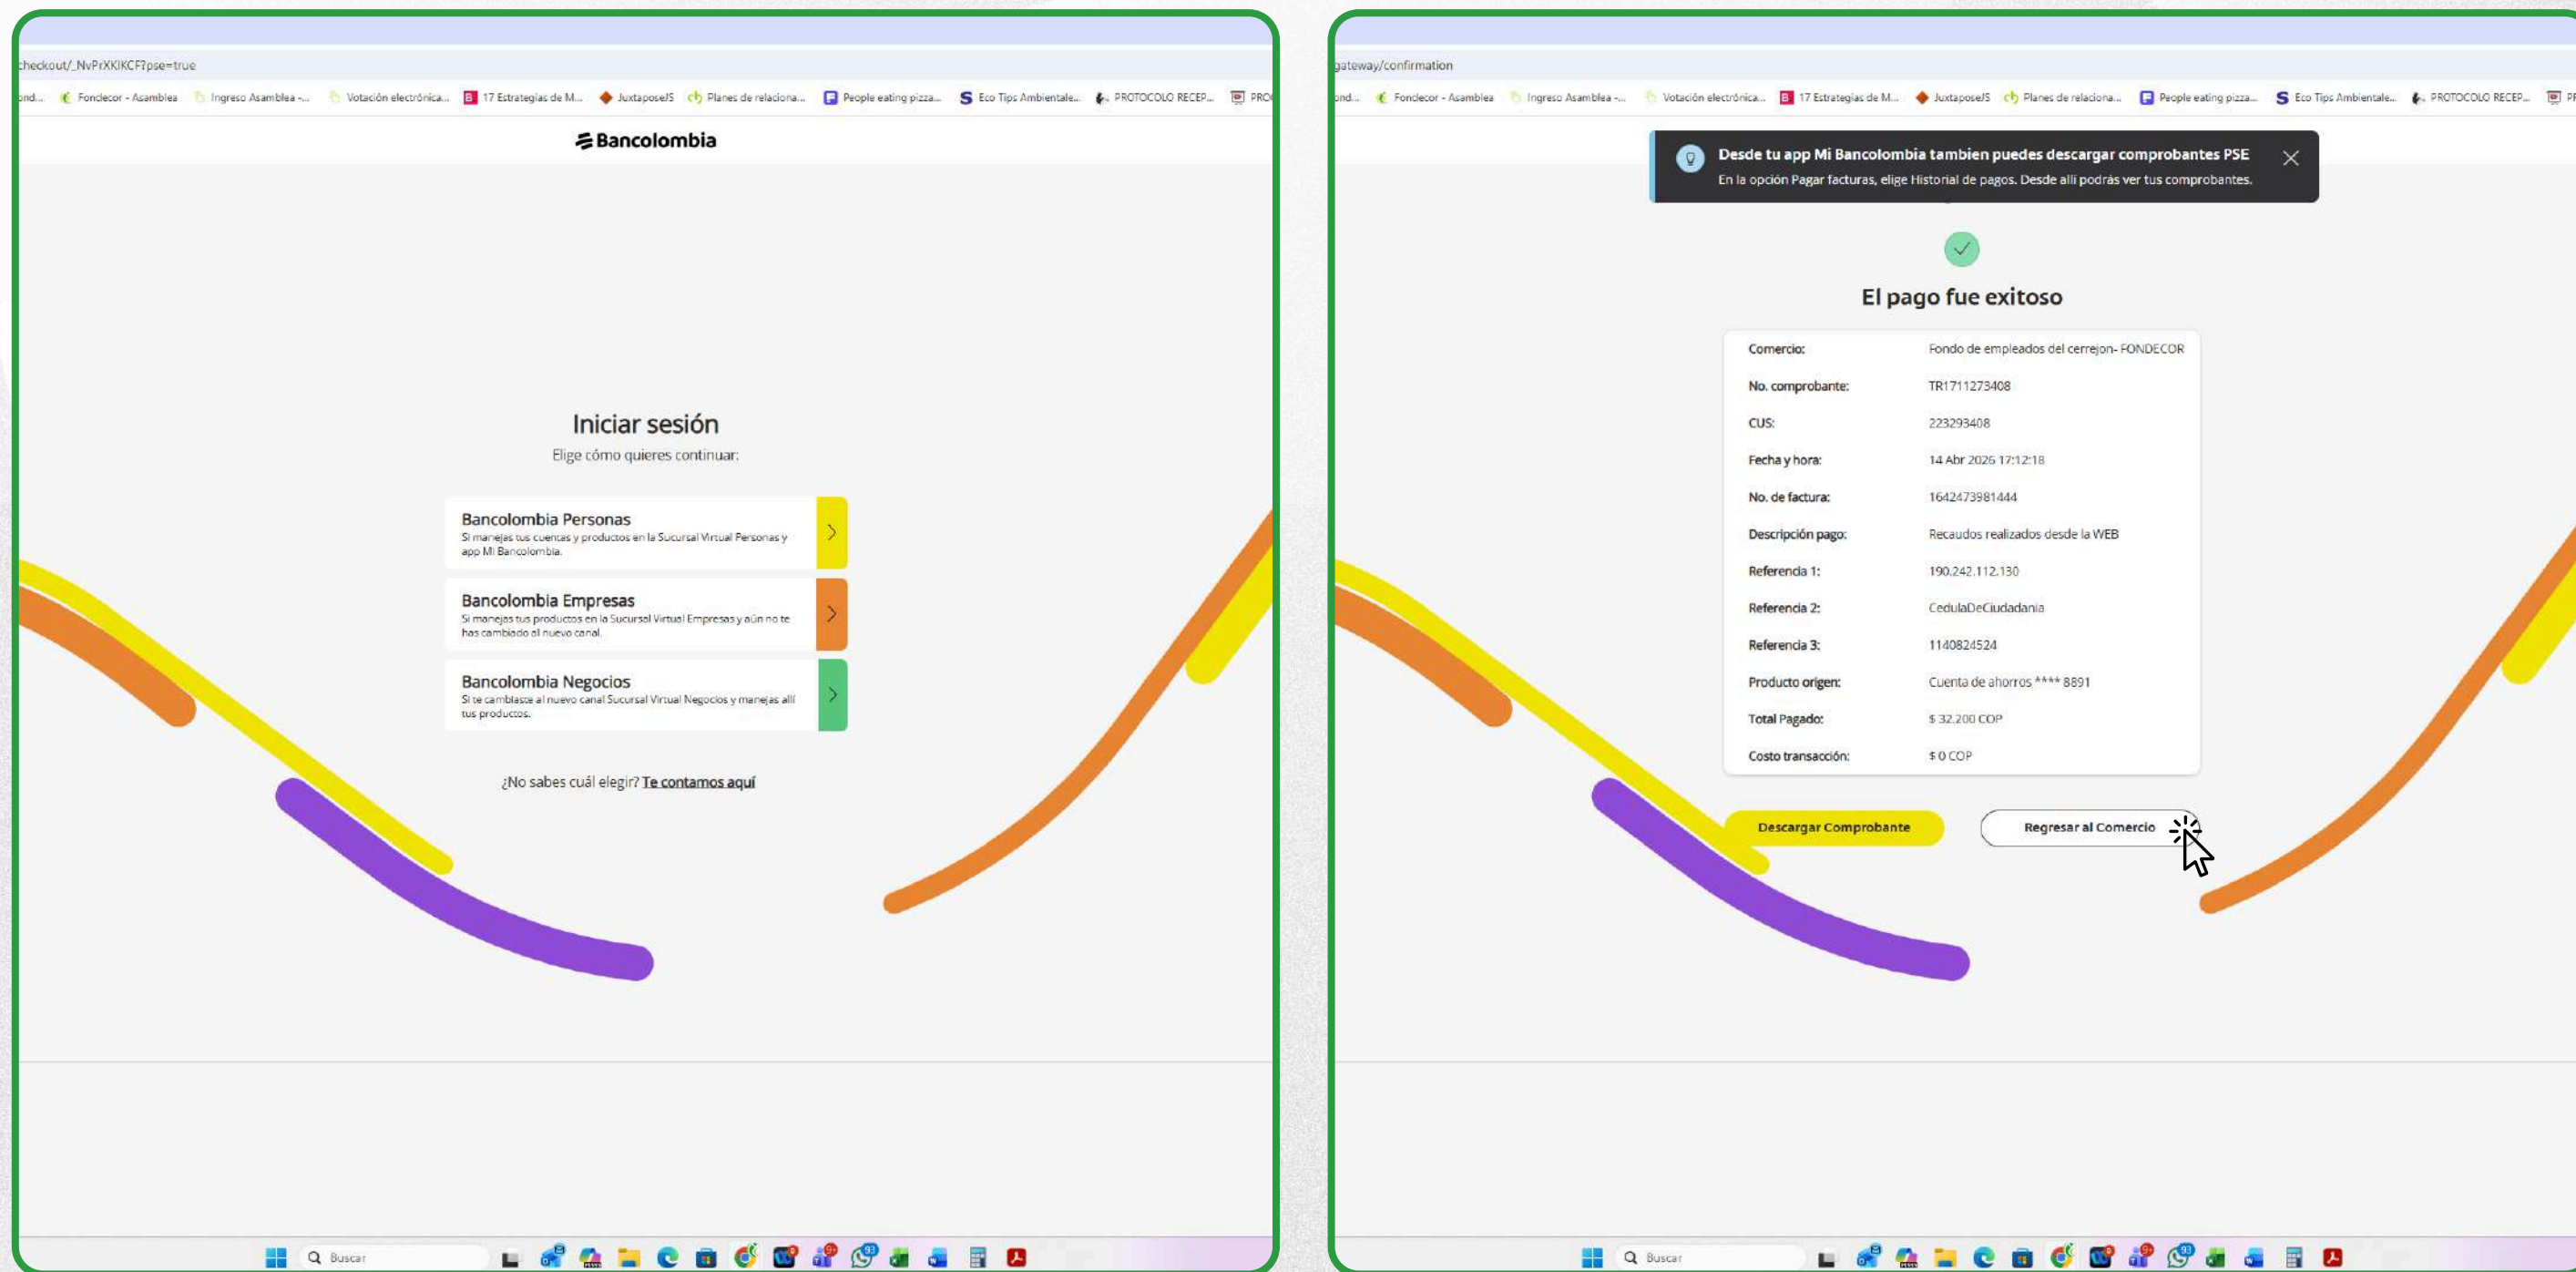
checkout/_NvPrXKIKCF?pse=true

ond... Fondecor - Asamblea Ingreso Asamblea -... Votación electrónica... 17 Estrategias de M... JuxtaposeJS Planes de relaciona... People eating pizza... Eco Tips Ambientale... PROTOCOLO RECEP... PRO

Bancolombia

Iniciar sesión
Elige cómo quieres continuar:

Bancolombia Personas
Si manejas tus cuentas y productos en la Sucursal Virtual Personas y app Mi Bancolombia.

Bancolombia Empresas
Si manejas tus productos en la Sucursal Virtual Empresas y aún no te has cambiado al nuevo canal.

Bancolombia Negocios
Si te cambiaste al nuevo canal Sucursal Virtual Negocios y manejas allí tus productos.

¿No sabes cuál elegir? Te contamos aquí

Buscar

gateway/confirmation

ond... Fondecor - Asamblea Ingreso Asamblea -... Votación electrónica... 17 Estrategias de M... JuxtaposeJS Planes de relaciona... People eating pizza... Eco Tips Ambientale... PROTOCOLO RECEP... PF

Desde tu app Mi Bancolombia tambien puedes descargar comprobantes PSE
En la opción Pagar facturas, elige Historial de pagos. Desde allí podrás ver tus comprobantes.

El pago fue exitoso

| Comercio: | Fondo de empleados del cerrejon- FONDECOR |
|---|---|
| No. comprobante: | TR1711273408 |
| CUS: | 223293408 |
| Fecha y hora: | 14 Abr 2026 17:12:18 |
| No. de factura: | 1642473981444 |
| Descripción pago: | Recaudos realizados desde la WEB |
| Referencia 1: | 190.242.112.130 |
| Referencia 2: | CedulaDeCiudadania |
| Referencia 3: | 1140824524 |
| Producto origen: | Cuenta de ahorros **** 8891 |
| Total Pagado: | $ 32.200 COP |
| Costo transacción: | $ 0 COP |

Descargar Comprobante
Regresar al Comercio

Buscar